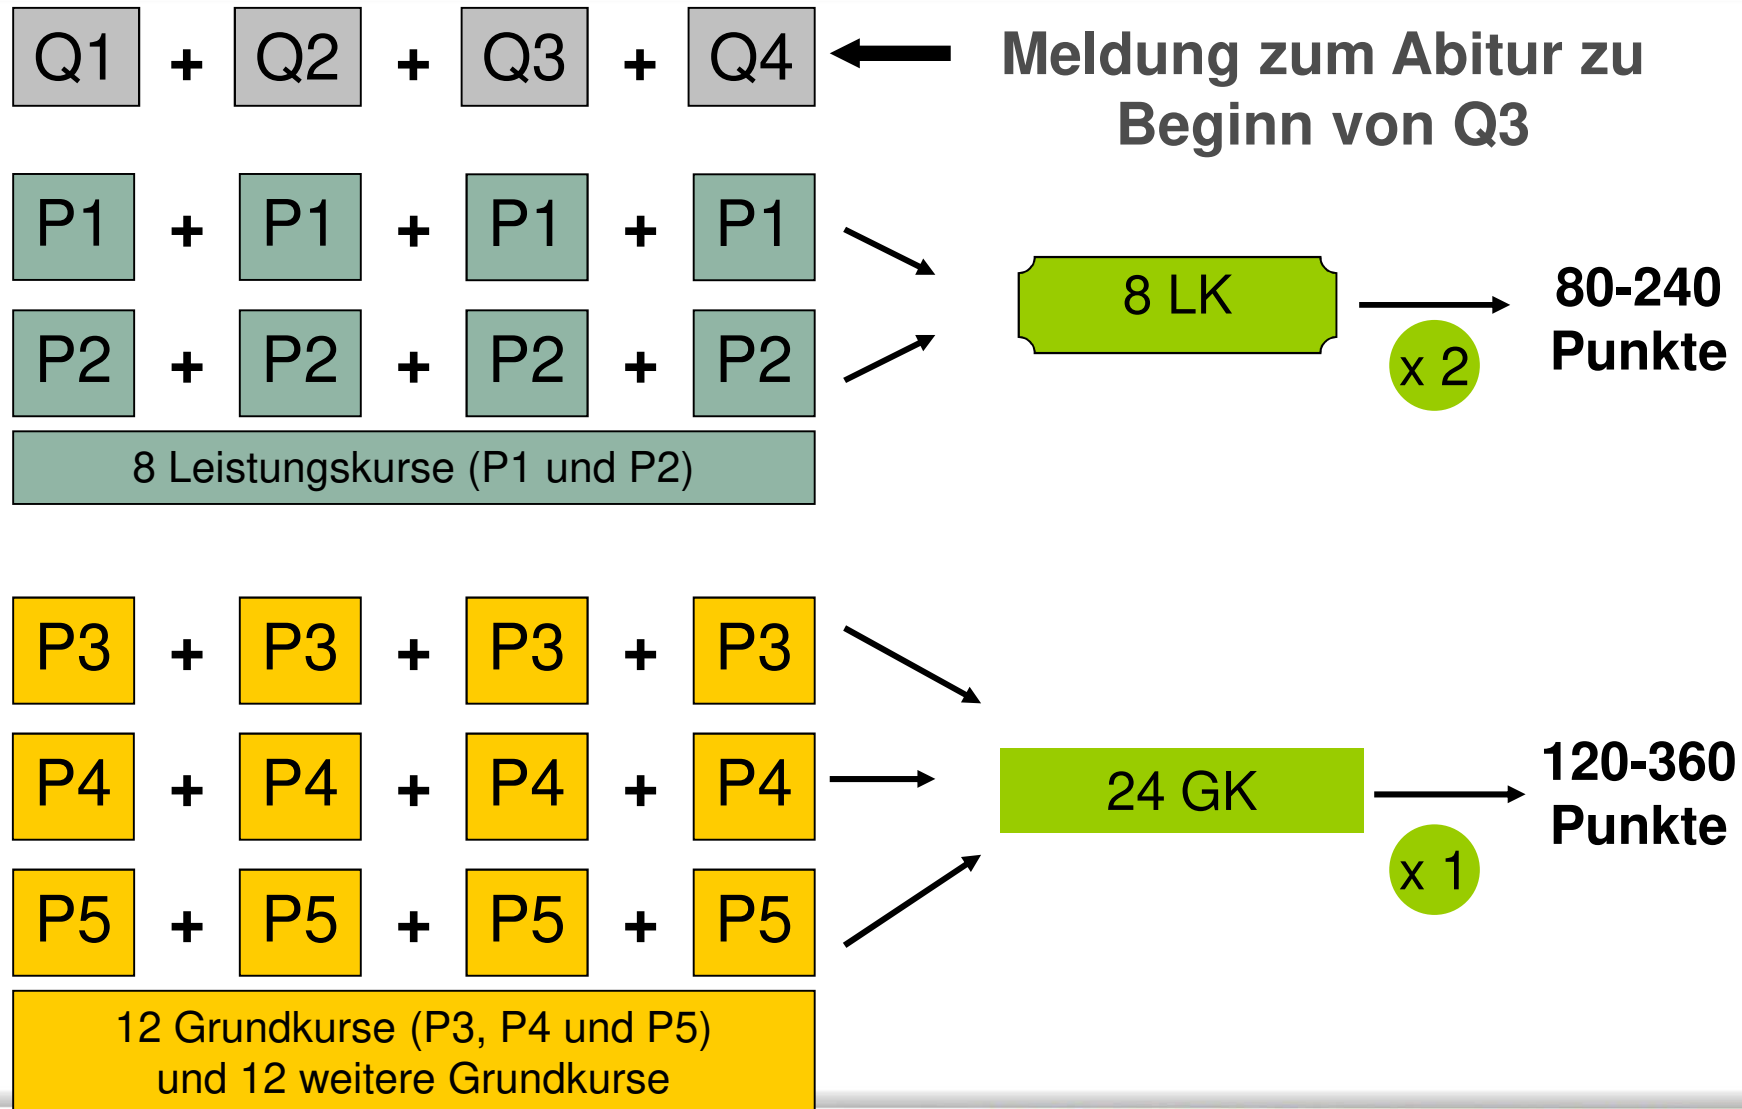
Q1 + Q2 + Q3 + Q4

Meldung zum Abitur zu Beginn von Q3

P1 + P1 + P1 + P1

P2 + P2 + P2 + P2

8 Leistungskurse (P1 und P2)

8 LK

x 2

80-240 Punkte

P3 + P3 + P3 + P3

P4 + P4 + P4 + P4

P5 + P5 + P5 + P5

12 Grundkurse (P3, P4 und P5) und 12 weitere Grundkurse

24 GK

x 1

120-360 Punkte